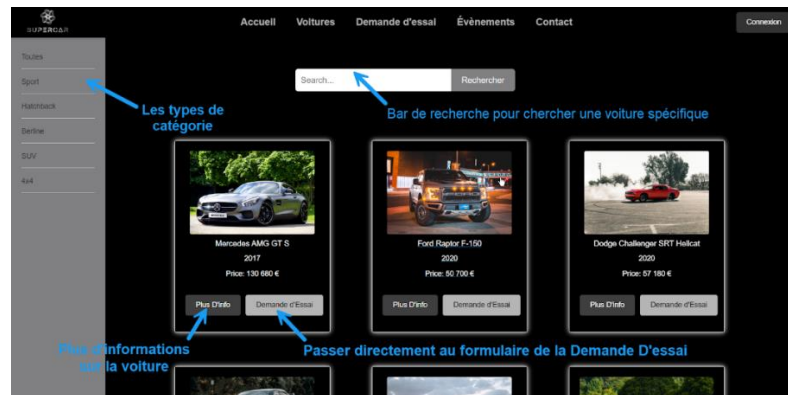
SUPERCAR

Accueil Voitures Demande d'essai Évènements Contact

Connexion

Toutes
Sport
Hatchback
Berline
SUV
4x4

Search...
Rechercher

Les types de catégorie

Bar de recherche pour chercher une voiture spécifique

Mercedes AMG GT S
2017
Price: 130 680 €
Plus D'info
Demande D'Essai

Ford Raptor F-150
2020
Price: 50 700 €
Plus D'info
Demande D'Essai

Dodge Challenger SRT Hellcat
2020
Price: 57 180 €
Plus D'info
Demande D'Essai

Plus d'informations sur la voiture

Passer directement au formulaire de la Demande D'essai